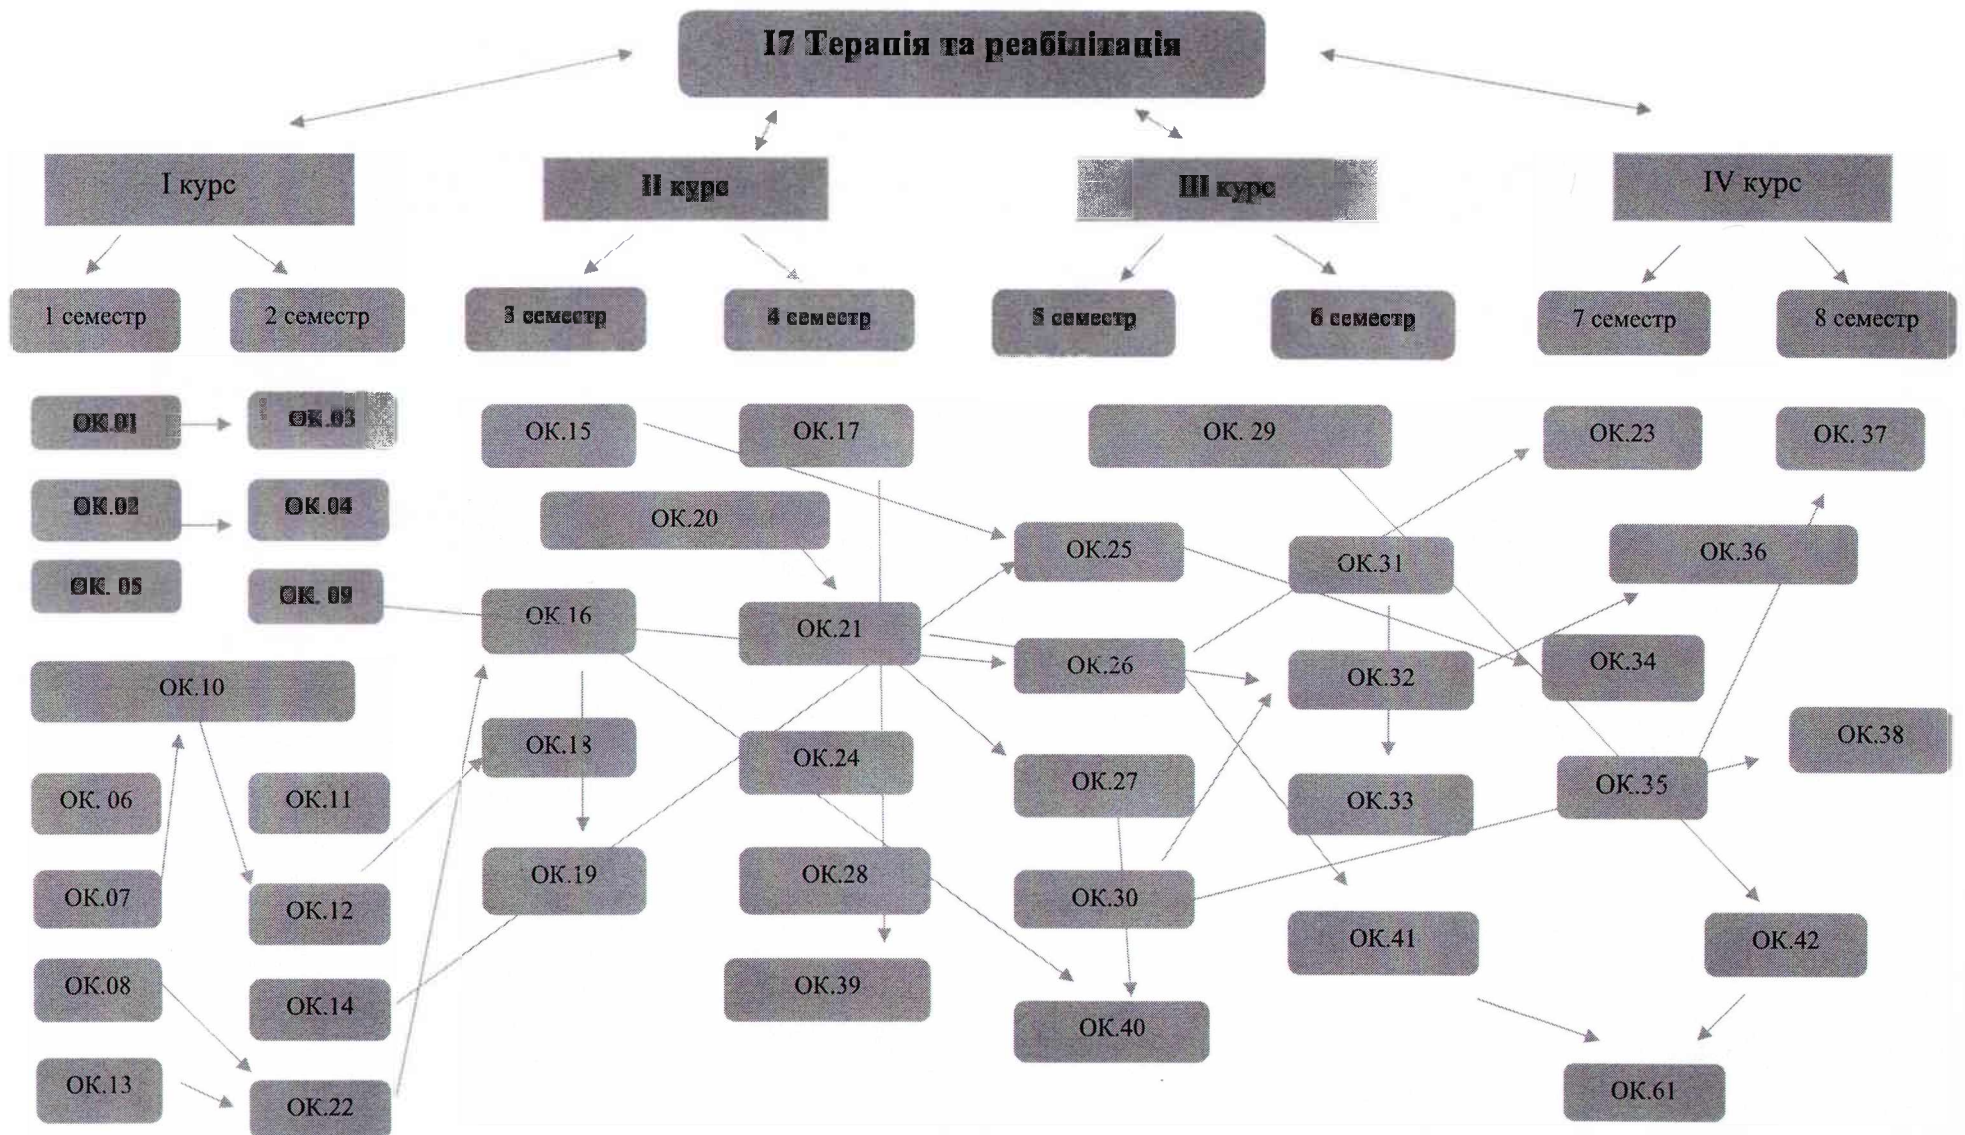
I7 Терапія та реабілітація

I курс

II курс

III курс

IV курс

1 семестр

2 семестр

3 семестр

4 семестр

5 семестр

6 семестр

7 семестр

8 семестр

ОК.01

ОК.03

ОК.02

ОК.04

ОК. 05

ОК. 09

ОК.10

ОК. 06

ОК.11

ОК.07

ОК.12

ОК.08

ОК.14

ОК.13

ОК.22

ОК.15

ОК.17

ОК.20

ОК 16

ОК.21

ОК.13

ОК.24

ОК.19

ОК.28

ОК.39

ОК. 29

ОК.25

ОК.26

ОК.27

ОК.30

ОК.40

ОК.31

ОК.32

ОК.33

ОК.41

ОК.23

ОК.34

ОК.35

ОК. 37

ОК.36

ОК.38

ОК.42

ОК.61